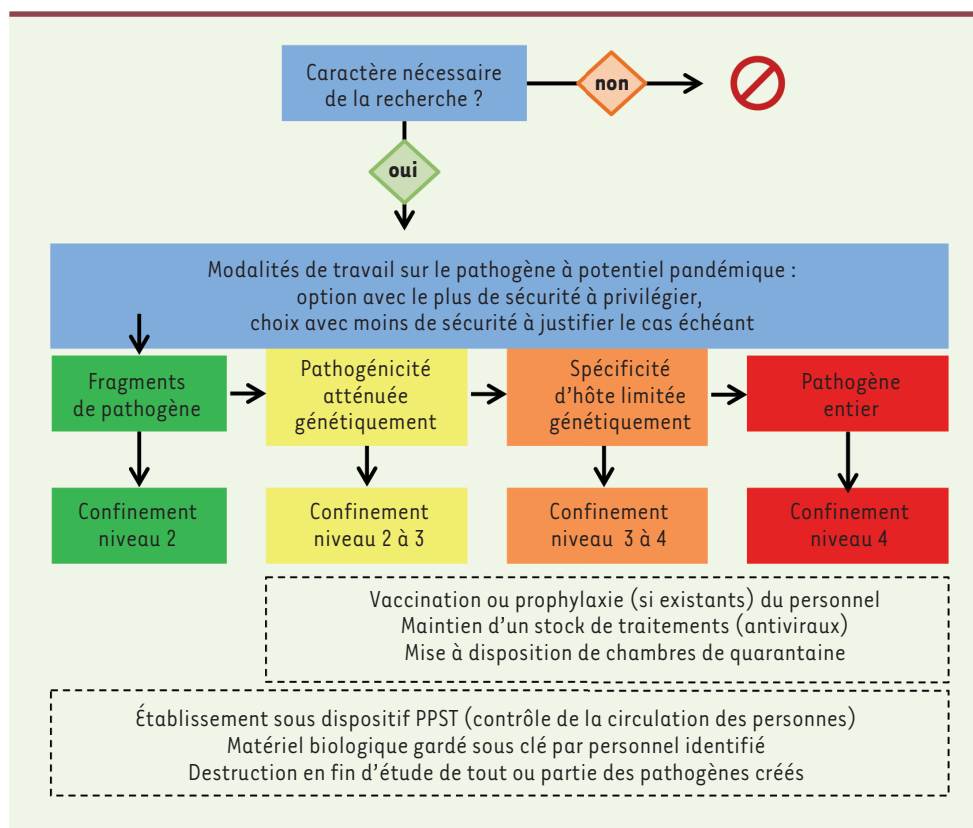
Caractère nécessaire de la recherche ?

non

oui

Modalités de travail sur le pathogène à potentiel pandémique :
option avec le plus de sécurité à privilégier,
choix avec moins de sécurité à justifier le cas échéant

Fragments de pathogène

Pathogénicité atténuée génétiquement

Spécificité d'hôte limitée génétiquement

Pathogène entier

Confinement niveau 2

Confinement niveau 2 à 3

Confinement niveau 3 à 4

Confinement niveau 4

Vaccination ou prophylaxie (si existants) du personnel
Maintien d'un stock de traitements (antiviraux)
Mise à disposition de chambres de quarantaine

Établissement sous dispositif PPST (contrôle de la circulation des personnes)
Matériel biologique gardé sous clé par personnel identifié
Destruction en fin d'étude de tout ou partie des pathogènes créés